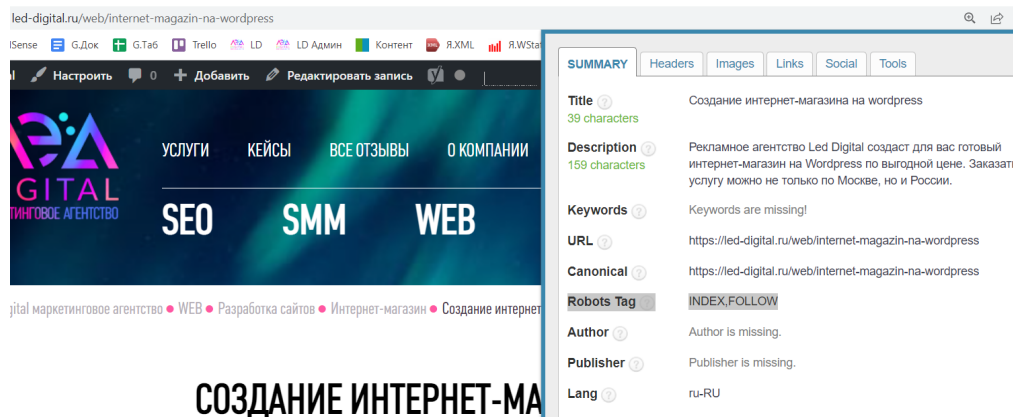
led-digital.ru/web/internet-magazin-na-wordpress

lSense G.Док G.Таб Trello LD LD Админ Контент Я.XML Я.WStat

Настроить 0 Добавить Редактировать запись

ED
GITAL
ТИНГОВОЕ АГЕНТСТВО

УСЛУГИ КЕЙСЫ ВСЕ ОТЗЫВЫ О КОМПАНИИ

SEO SMM WEB

gital маркетинговое агентство • WEB • Разработка сайтов • Интернет-магазин • Создание интернет

СОЗДАНИЕ ИНТЕРНЕТ-МА

SUMMARY Headers Images Links Social Tools

| | |
|---|---|
| Title<br>39 characters | Создание интернет-магазина на wordpress |
| Description<br>159 characters | Рекламное агентство Led Digital создаст для вас готовый интернет-магазин на Wordpress по выгодной цене. Заказать услугу можно не только по Москве, но и России. |
| Keywords | Keywords are missing! |
| URL | https://led-digital.ru/web/internet-magazin-na-wordpress |
| Canonical | https://led-digital.ru/web/internet-magazin-na-wordpress |
| Robots Tag | INDEX,FOLLOW |
| Author | Author is missing. |
| Publisher | Publisher is missing. |
| Lang | ru-RU |